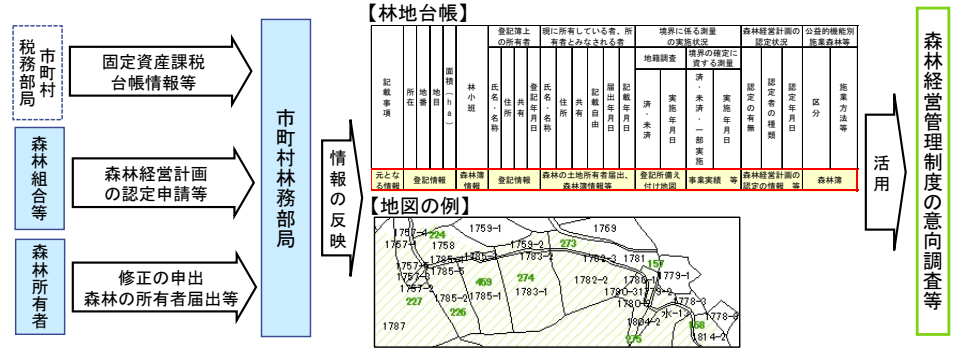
市町村税務部局

固定資産課税台帳情報等

森林組合等

森林経営計画の認定申請等

森林所有者

修正の申出
森林の所有者届出等

市町村林務部局

情報の反映

【林地台帳】

| 記載事項 | 所在 | 地番 | 地目 | 面積（ha） | 林小班 | 登記簿上の所有者 氏名・名称 | 住所 | 共有 | 登記年月日 | 現に所有している者、所有者とみなされる者 氏名・名称 | 住所 | 共有 | 登記自由 | 届出年月日 | 記載年月日 | 境界に係る測量の実施状況 地籍調査 済・未済 | 実施年月日 | 境界の確定に資する測量 済・未済・一部実施 | 実施年月日 | 森林経営計画の認定状況 認定の有無 | 認定者の種類 | 認定年月日 | 公益的機能別施業森林等 区分 | 施業方法等 |
|---|---|---|---|---|---|---|---|---|---|---|---|---|---|---|---|---|---|---|---|---|---|---|---|---|
| 元となる情報 | 登記情報 | | | | 森林簿情報 | 登記情報 | | | | 森林の土地所有者届出、森林簿情報等 | | | | | | 登記所備え付け地図 | | 事業実績　等 | | 森林経営計画の認定の情報　等 | | | 森林簿 | |

【地図の例】

1759-1
1769
1757-4
224
1757-1
1759-2
273
1783-2
1785-1
1783-3
1781
157
1757-3
1785-5
1779-1
469
274
1782-2
1757-2
1783-1
227
1785-2
1785-1
1780-3
1779-1
226
1780-1
1778-3
1804-2
1787
1778-3
168
1814-2
175

活用

森林経営管理制度の意向調査等